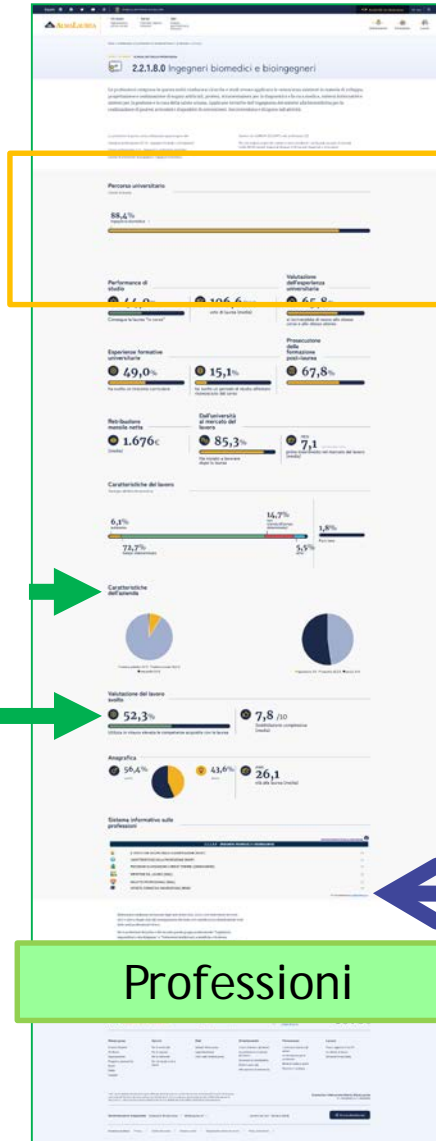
AlmaLaurea

2.2.1.8.0 Ingegneri biomedici e bioingegneri

Percorso universitario

88,4%

Performance di studio

Conseguo le lauree "in corso"

Valutazione dell'esperienza universitaria

Esperienze formative universitarie

49,0%

15,1%

67,8%

Prosecuzione della formazione post-laurea

Retribuzione mensile netta

1.676€

Dall'università al mercato del lavoro

85,3%

7,1

Caratteristiche del lavoro

6,1%

14,7%

1,8%

72,7%

5,5%

Caratteristiche dell'azienda

Valutazione del lavoro svolto

52,3%

7,8 /10

Anagrafica

56,4%

43,6%

26,1

Sistema informativo sulle professioni

Professioni